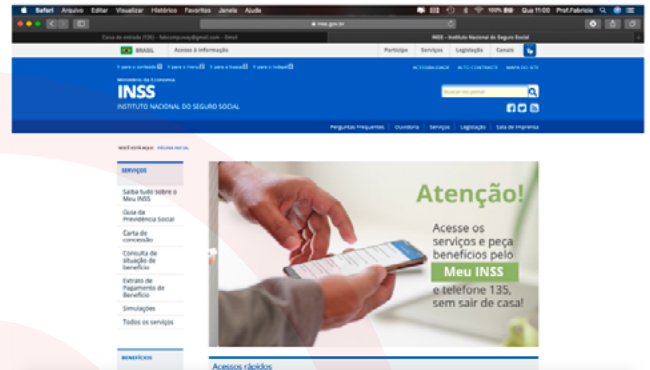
Safari Arquivo Editar Visualizar Histórico Favoritos Janela Ajuda

100% Qua 11:00 Prof.Fabrício

inss.gov.br

Caixa de entrada (135) - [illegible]@gmail.com - Gmail

INSS - Instituto Nacional do Seguro Social

BRASIL Acesso à informação Participe Serviços Legislação Canais

Ir para o conteúdo 1 Ir para o menu 2 Ir para a busca 3 Ir para o rodapé 4

ACESSIBILIDADE ALTO CONTRASTE MAPA DO SITE

Ministério da Economia

INSS

INSTITUTO NACIONAL DO SEGURO SOCIAL

Buscar no portal

Perguntas Frequentes Ouvidoria Serviços Legislação Sala de Imprensa

VOCÊ ESTÁ AQUI: PÁGINA INICIAL

SERVIÇOS

Saiba tudo sobre o Meu INSS

Guia da Previdência Social

Carta de concessão

Consulta de situação de benefício

Extrato de Pagamento de Benefício

Simulações

Todos os serviços

BENEFÍCIOS

Atenção!

Acesse os serviços e peça benefícios pelo Meu INSS e telefone 135, sem sair de casa!

Acessos rápidos